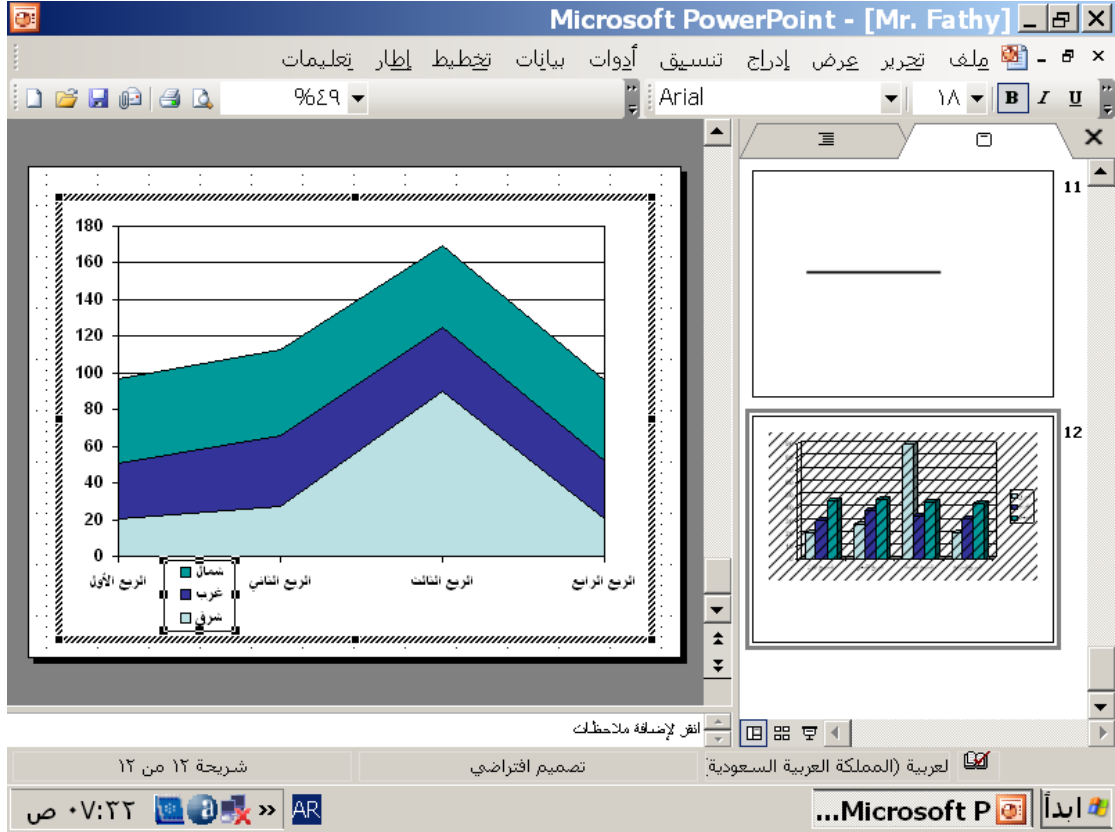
Microsoft PowerPoint - [Mr. Fathy]

ملف تحرير عرض إدراج تنسيق أدوات بيانات تخطيط إطار تعليمات

%٤٩

Arial

١٨

B I U

11

12

180
160
140
120
100
80
60
40
20
0

الربع الأول الربع الثاني الربع الثالث الربع الرابع

شمال
غرب
شرق

انقر لإضافة ملاحظات

شريحة ١٢ من ١٢

تصميم افتراضي

لعربية (المملكة العربية السعودية

٠٧:٢٢ ص

AR

Microsoft P...

ابدأ